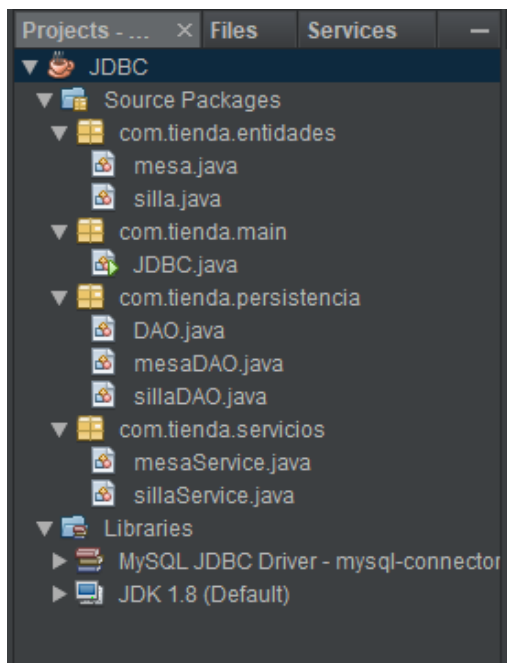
Projects - ... × Files Services —

JDBC
Source Packages
com.tienda.entidades
mesa.java
silla.java
com.tienda.main
JDBC.java
com.tienda.persistencia
DAO.java
mesaDAO.java
sillaDAO.java
com.tienda.servicios
mesaService.java
sillaService.java
Libraries
MySQL JDBC Driver - mysql-connector
JDK 1.8 (Default)